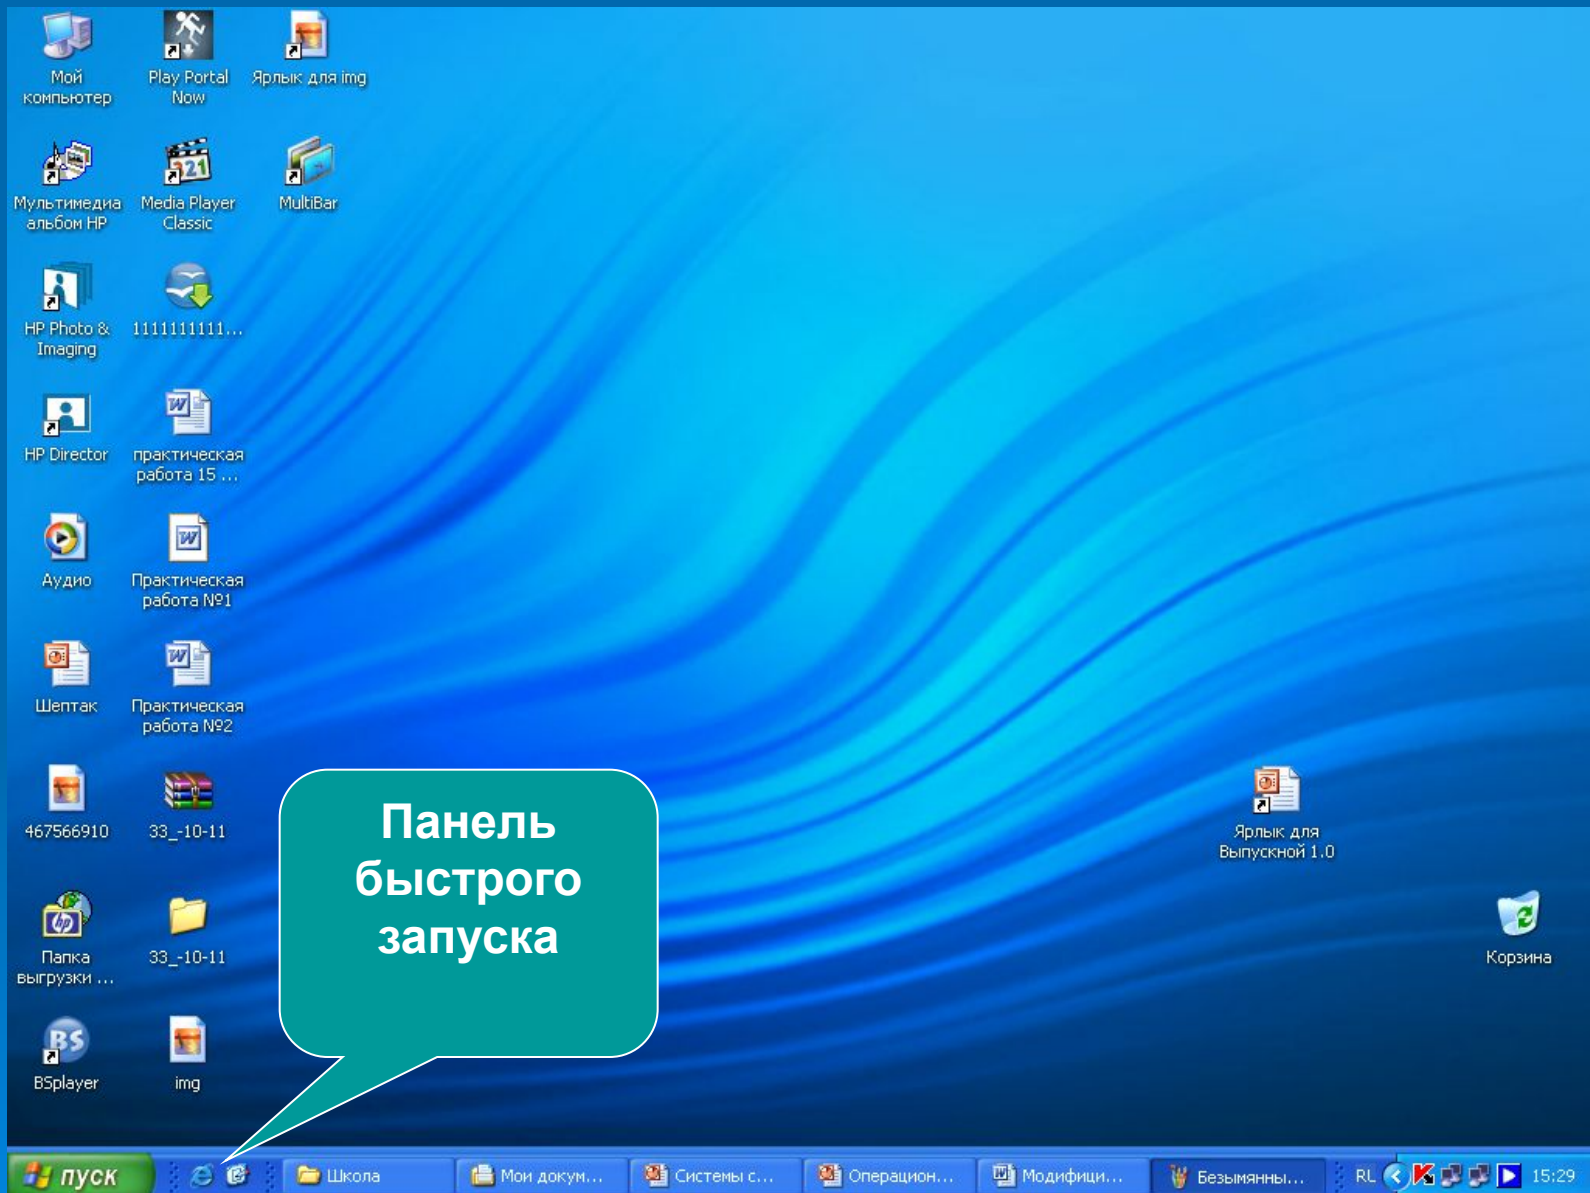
Мой компьютер

Play Portal Now

Ярлык для img

Мультимедиа альбом HP

Media Player Classic

MultiBar

HP Photo & Imaging

1111111111...

HP Director

практическая работа 15 ...

Аудио

Практическая работа №1

Шептак

Практическая работа №2

467566910

33_-10-11

Папка выгрузки ...

33_-10-11

BSplayer

img

Панель быстрого запуска

Ярлык для Выпускной 1.0

Корзина

пуск

Школа

Мои докум...

Системы с...

Операцион...

Модифици...

Безымянны...

RL

15:29